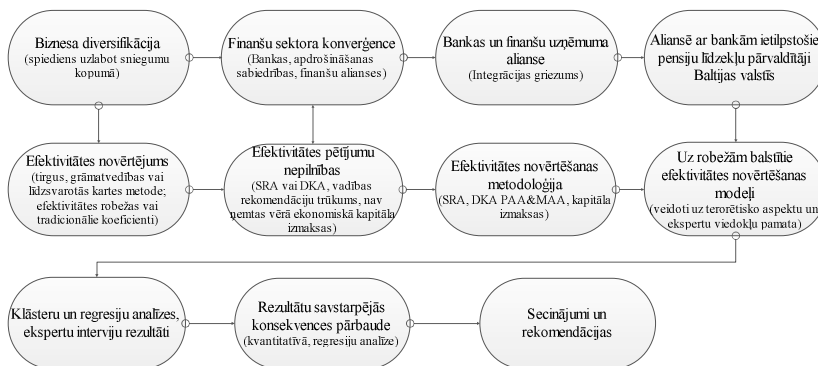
Biznesa diversifikācija
(spiediens uzlabot sniegumu kopumā)

Finanšu sektora konverģence
(Bankas, apdrošināšanas sabiedrības, finanšu alianses)

Bankas un finanšu uzņēmuma alianse
(Integrācijas griezums)

Aliansē ar bankām ietilpstošie pensiju līdzekļu pārvaldītāji Baltijas valstīs

Efektivitātes novērtējums
(tirgus, grāmatvedības vai līdzsvarotās kartes metode; efektivitātes robežas vai tradicionālie koeficienti)

Efektivitātes pētījumu nepilnības
(SRA vai DKA, vadības rekomendāciju trūkums, nav ņemtas vērā ekonomiskā kapitāla izmaksas)

Efektivitātes novērtēšanas metodoloģija
(SRA, DKA PAA&MAA, kapitāla izmaksas)

Uz robežām balstītie efektivitātes novērtēšanas modeļi
(veidoti uz teorētisko aspektu un ekspertu viedokļu pamata)

Klāsteru un regresiju analīzes, ekspertu interviju rezultāti

Rezultātu savstarpējās konsekvences pārbaude
(kvantitatīvā, regresiju analīze)

Secinājumi un rekomendācijas